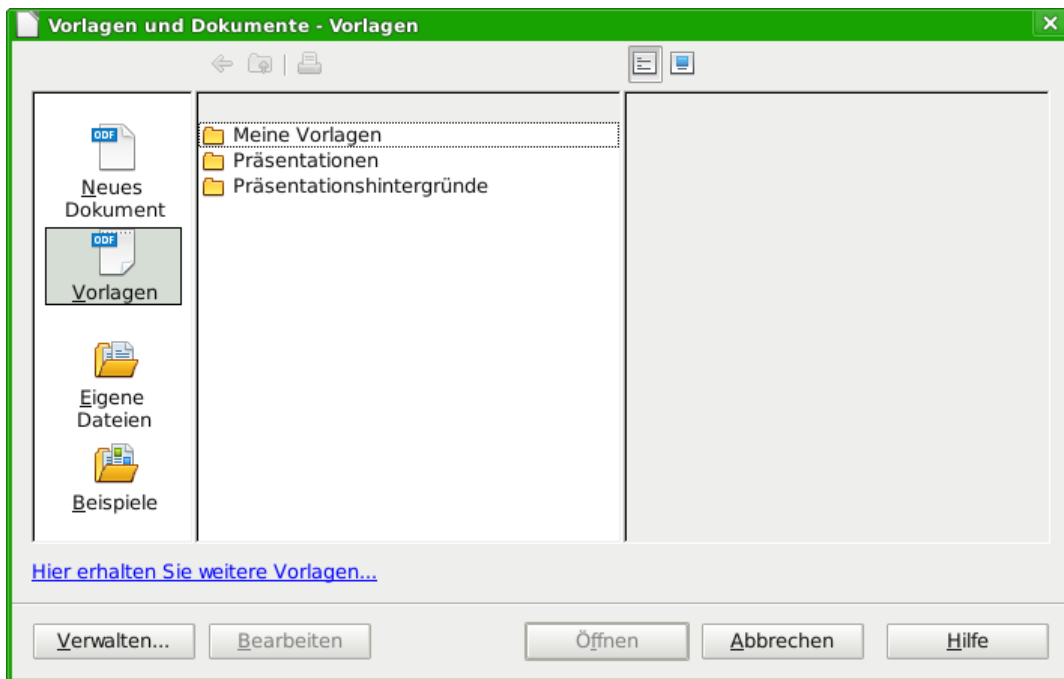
Vorlagen und Dokumente - Vorlagen

ODF
Neues Dokument

ODF
Vorlagen

Eigene Dateien

Beispiele

Meine Vorlagen
Präsentationen
Präsentationshintergründe

Hier erhalten Sie weitere Vorlagen...

Verwalten...
Bearbeiten
Öffnen
Abbrechen
Hilfe